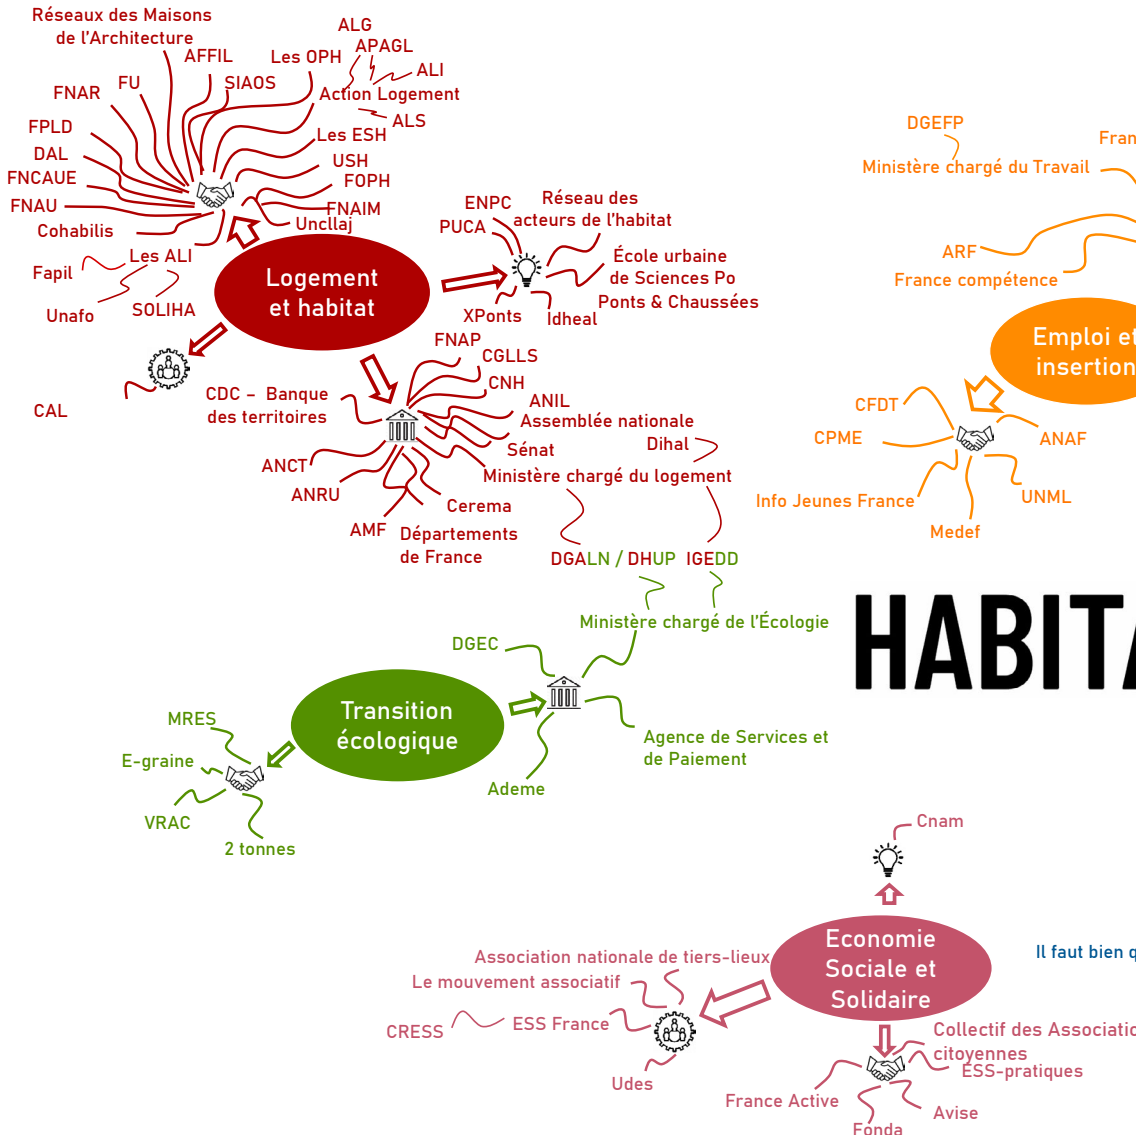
Réseaux des Maisons de l'Architecture
AFFIL
Les OPH
ALG
APAGL
ALI
Action Logement
ALS
FU
SIAOS
FNAR
FPLD
DAL
FNCAUE
FNAU
Cohabilis
Les ESH
USH
FOPH
FNAIM
Uncllaj
Les ALI
Fapil
Unafo
SOLIHA
Logement et habitat
CAL
ENPC
PUCA
Réseau des acteurs de l'habitat
École urbaine de Sciences Po
Ponts & Chaussées
XPonts
Idheal
FNAP
CGLLS
CNH
ANIL
Assemblée nationale
Sénat
Dihal
Ministère chargé du logement
CDC - Banque des territoires
ANCT
ANRU
AMF
Cerema
Départements de France
DGALN / DHUP
IGEDD
Ministère chargé de l'Écologie
DGEFP
Fran
Ministère chargé du Travail
ARF
France compétence
Emploi et insertion
CFDT
CPME
ANAF
UNML
Info Jeunes France
Medef
HABITA
DGEC
Transition écologique
Agence de Services et de Paiement
Ademe
MRES
E-graine
VRAC
2 tonnes
Cnam
Economie Sociale et Solidaire
Il faut bien q
Association nationale de tiers-lieux
Le mouvement associatif
CRESS
ESS France
Udes
Collectif des Associatio citoyennes
ESS-pratiques
France Active
Avise
Fonda